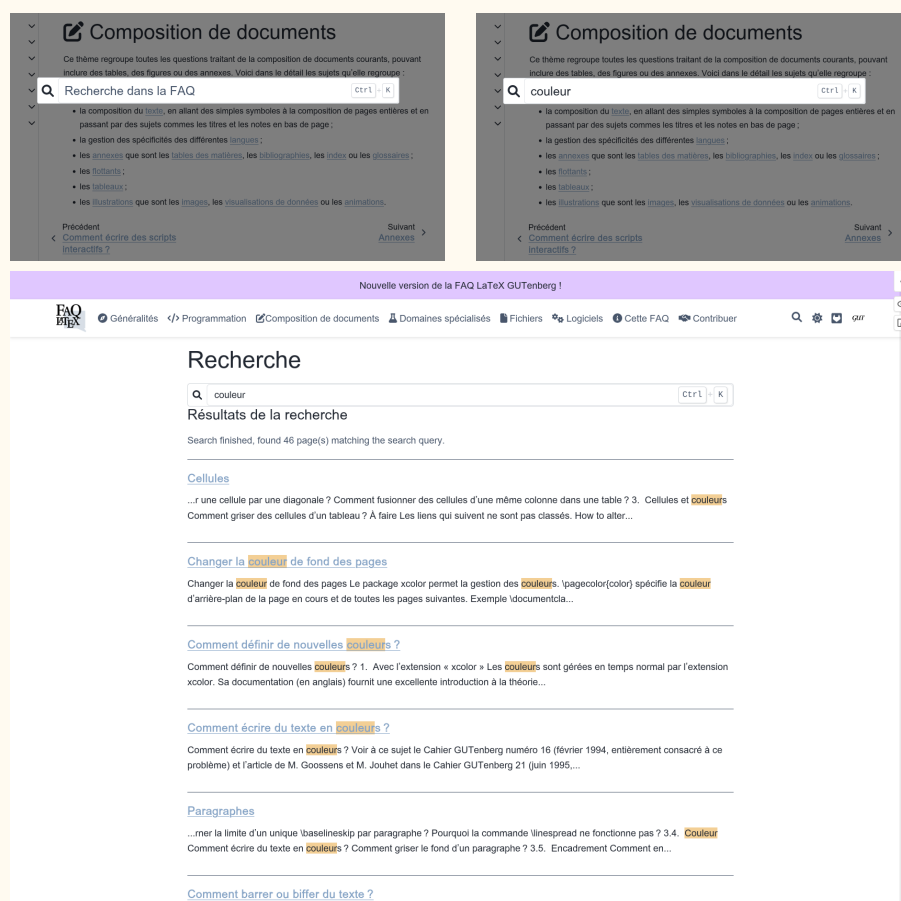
Composition de documents

Ce thème regroupe toutes les questions traitant de la composition de documents courants, pouvant inclure des tables, des figures ou des annexes. Voici dans le détail les sujets qu'elle regroupe :

Recherche dans la FAQ Ctrl + K

- la composition du texte, en allant des simples symboles à la composition de pages entières et en passant par des sujets comme les titres et les notes en bas de page ;
- la gestion des spécificités des différentes langues ;
- les annexes que sont les tables des matières, les bibliographies, les index ou les glossaires ;
- les flottants ;
- les tableaux ;
- les illustrations que sont les images, les visualisations de données ou les animations.

Précédent
Comment écrire des scripts interactifs ?

Suivant
Annexes

Composition de documents

Ce thème regroupe toutes les questions traitant de la composition de documents courants, pouvant inclure des tables, des figures ou des annexes. Voici dans le détail les sujets qu'elle regroupe :

couleur Ctrl + K

- la composition du texte, en allant des simples symboles à la composition de pages entières et en passant par des sujets comme les titres et les notes en bas de page ;
- la gestion des spécificités des différentes langues ;
- les annexes que sont les tables des matières, les bibliographies, les index ou les glossaires ;
- les flottants ;
- les tableaux ;
- les illustrations que sont les images, les visualisations de données ou les animations.

Précédent
Comment écrire des scripts interactifs ?

Suivant
Annexes

Nouvelle version de la FAQ LaTeX GUTenberg !

FAQ LaTeX Généralités </> Programmation Composition de documents Domaines spécialisés Fichiers Logiciels Cette FAQ Contribuer

Recherche

couleur Ctrl + K

Résultats de la recherche

Search finished, found 46 page(s) matching the search query.

Cellules

...r une cellule par une diagonale ? Comment fusionner des cellules d'une même colonne dans une table ? 3. Cellules et couleurs Comment griser des cellules d'un tableau ? À faire Les liens qui suivent ne sont pas classés. How to alter...

Changer la couleur de fond des pages

Changer la couleur de fond des pages Le package xcolor permet la gestion des couleurs. \pagecolor{color} spécifie la couleur d'arrière-plan de la page en cours et de toutes les pages suivantes. Exemple \documentcla...

Comment définir de nouvelles couleurs ?

Comment définir de nouvelles couleurs ? 1. Avec l'extension « xcolor » Les couleurs sont gérées en temps normal par l'extension xcolor. Sa documentation (en anglais) fournit une excellente introduction à la théorie...

Comment écrire du texte en couleurs ?

Comment écrire du texte en couleurs ? Voir à ce sujet le Cahier GUTenberg numéro 16 (février 1994, entièrement consacré à ce problème) et l'article de M. Goossens et M. Jouhet dans le Cahier GUTenberg 21 (juin 1995,...

Paragraphes

...mer la limite d'un unique \baselineskip par paragraphe ? Pourquoi la commande \linespread ne fonctionne pas ? 3.4. Couleur Comment écrire du texte en couleurs ? Comment griser le fond d'un paragraphe ? 3.5. Encadrement Comment en...

Comment barrer ou biffer du texte ?